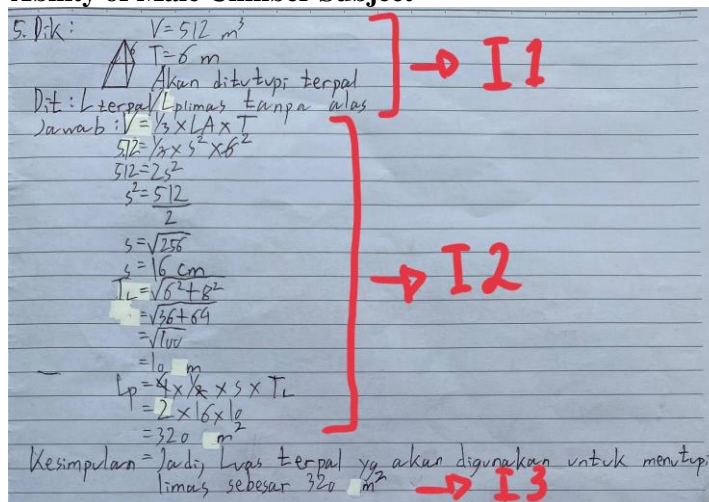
Ability of Male Climber Subject

5. Dik: $V = 512 \ m^3$
$T = 6 \ m$
Akan ditutupi terpal

I1

Dit: L terpal / L limas tanpa alas

Jawab: $V = \frac{1}{3} \times LA \times T$
$512 = \frac{1}{3} \times s^2 \times 6^2$
$512 = 2s^2$
$s^2 = \frac{512}{2}$
$s = \sqrt{256}$
$s = 16 \ cm$
$T_L = \sqrt{6^2 + 8^2}$
$= \sqrt{36 + 64}$
$= \sqrt{100}$
$= 10 \ m$
$L_p = 4 \times \frac{1}{2} \times s \times T_L$
$= 2 \times 16 \times 10$
$= 320 \ m^2$

I2

Kesimpulan = Jadi, Luas terpal yg akan digunakan untuk menutupi limas sebesar $320 \ m^2$

I3